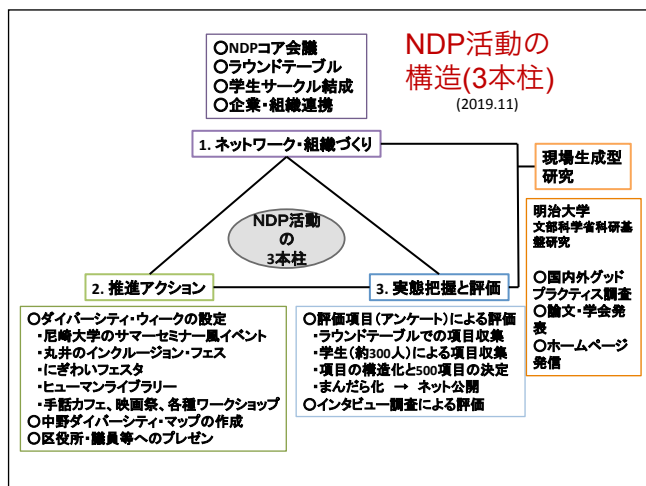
○NDPコア会議
○ラウンドテーブル
○学生サークル結成
○企業・組織連携

NDP活動の構造(3本柱)
(2019.11)

1. ネットワーク・組織づくり

現場生成型研究

NDP活動の3本柱

明治大学
文部科学省科研基盤研究

○国内外グッドプラクティス調査
○論文・学会発表
○ホームページ発信

2. 推進アクション

3. 実態把握と評価

○ダイバーシティ・ウィークの設定
・尼崎大学のサマーセミナー風イベント
・丸井のインクルージョン・フェス
・にぎわいフェスタ
・ヒューマンライブラリー
・手話カフェ、映画祭、各種ワークショップ
○中野ダイバーシティ・マップの作成
○区役所・議員等へのプレゼン

○評価項目(アンケート)による評価
・ラウンドテーブルでの項目収集
・学生(約300人)による項目収集
・項目の構造化と500項目の決定
・まんだら化 → ネット公開
○インタビュー調査による評価